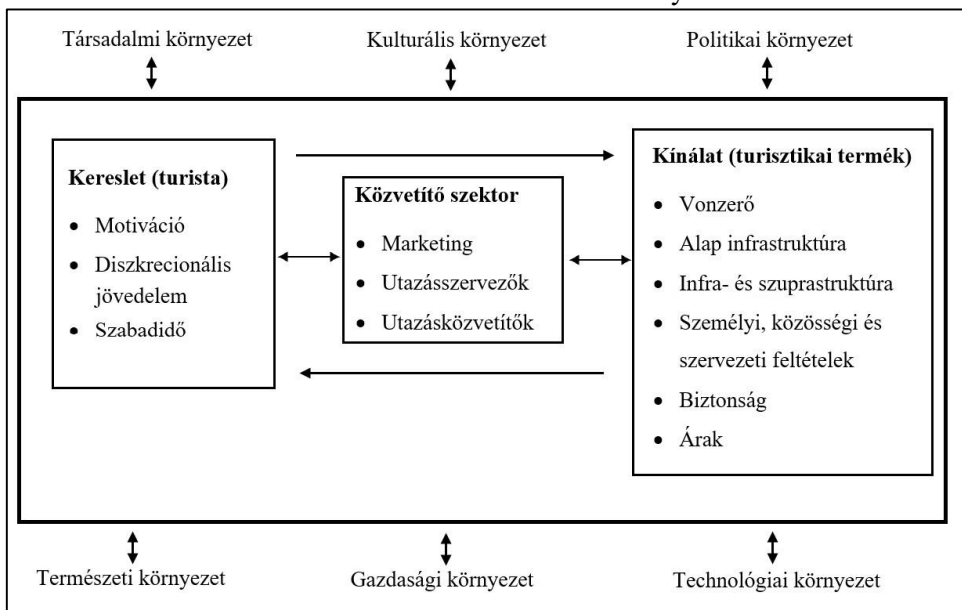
Társadalmi környezet

Kulturális környezet

Politikai környezet

**Kereslet (turista)**

- Motiváció
- Diszkrecionális jövedelem
- Szabadidő

**Közvetítő szektor**

- Marketing
- Utazásszervezők
- Utazásközvetítők

**Kínálat (turisztikai termék)**

- Vonzerő
- Alap infrastruktúra
- Infra- és szuprastruktúra
- Személyi, közösségi és szervezeti feltételek
- Biztonság
- Árak

Természeti környezet

Gazdasági környezet

Technológiai környezet